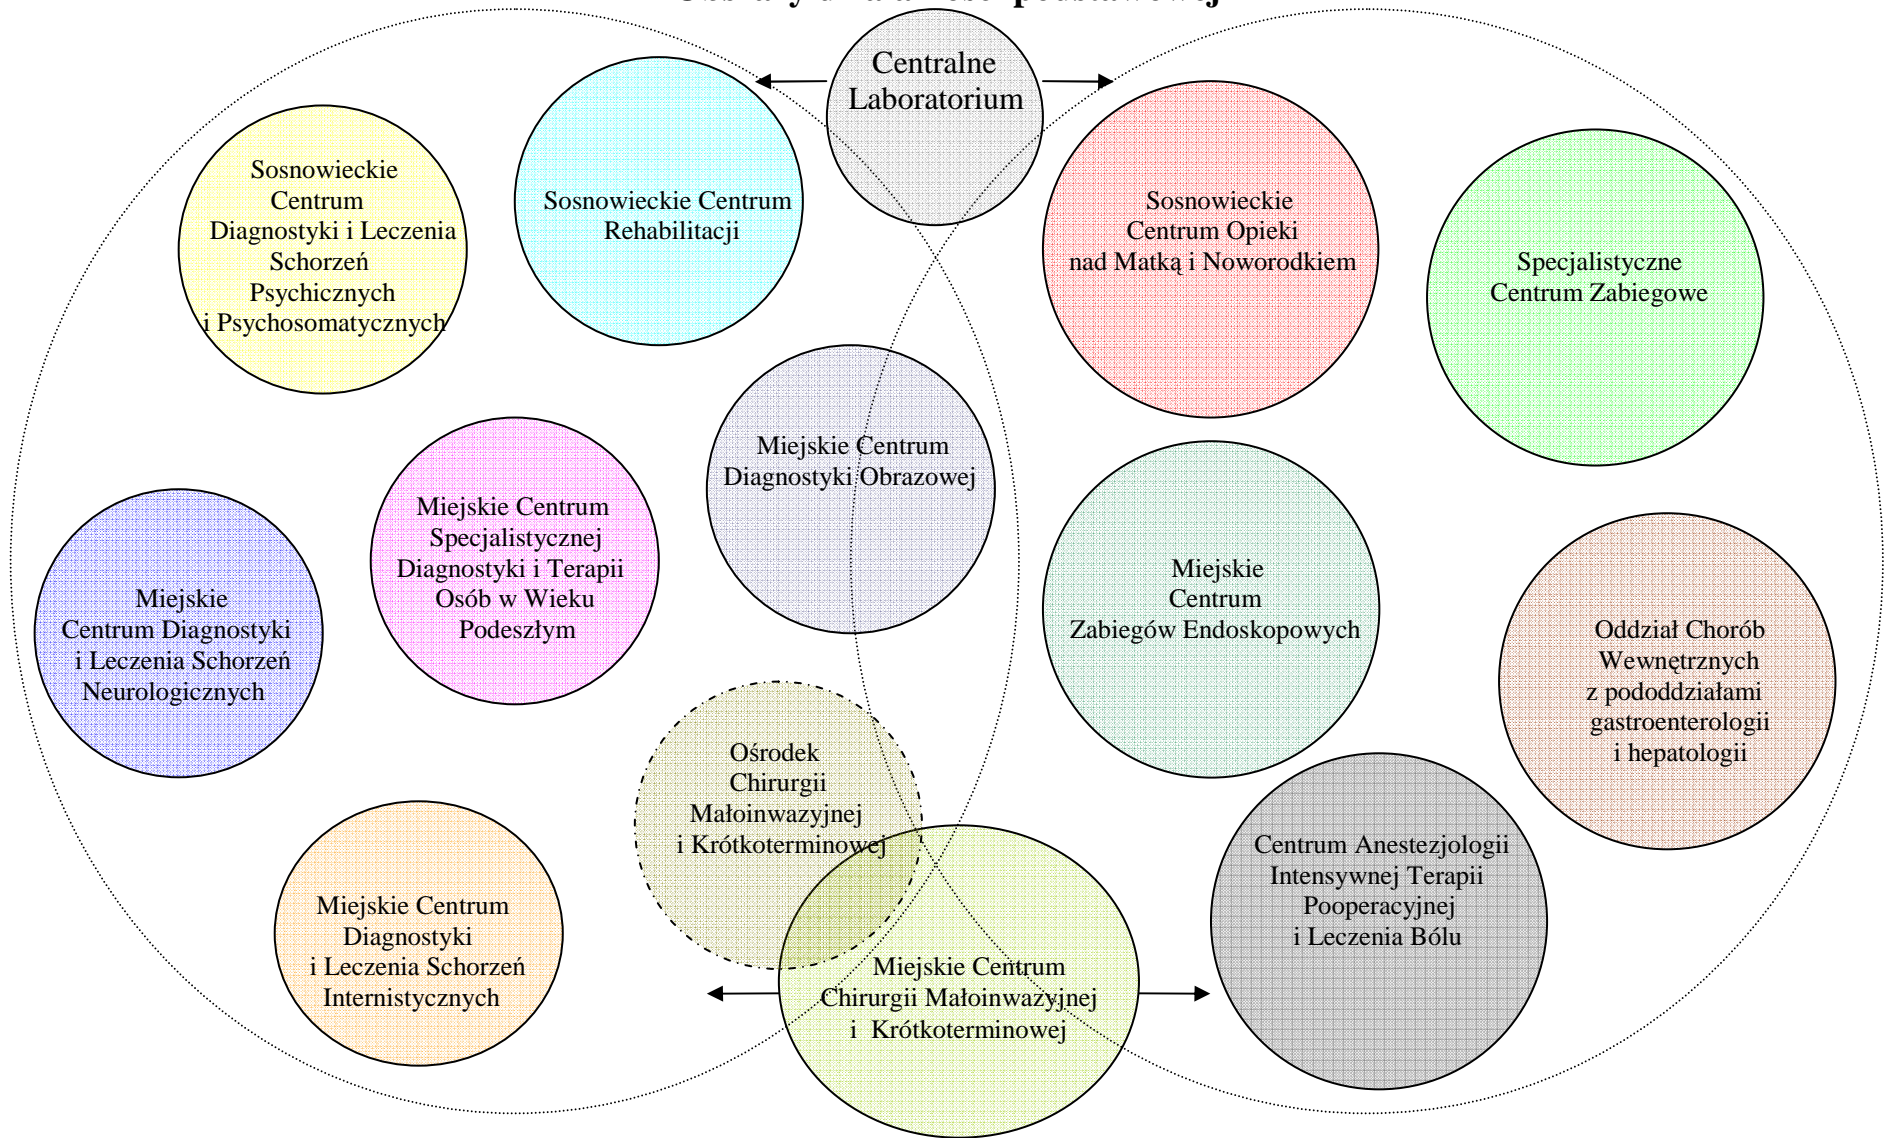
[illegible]

Centralne Laboratorium

Sosnowieckie Centrum Diagnostyki i Leczenia Schorzeń Psychicznych i Psychosomatycznych

Sosnowieckie Centrum Rehabilitacji

Sosnowieckie Centrum Opieki nad Matką i Noworodkiem

Specjalistyczne Centrum Zabiegowe

Miejskie Centrum Diagnostyki Obrazowej

Miejskie Centrum Specjalistycznej Diagnostyki i Terapii Osób w Wieku Podeszłym

Miejskie Centrum Diagnostyki i Leczenia Schorzeń Neurologicznych

Miejskie Centrum Zabiegów Endoskopowych

Oddział Chorób Wewnętrznych z pododdziałami gastroenterologii i hepatologii

Ośrodek Chirurgii Małoinwazyjnej i Krótkoterminowej

Centrum Anestezjologii Intensywnej Terapii Pooperacyjnej i Leczenia Bólu

Miejskie Centrum Diagnostyki i Leczenia Schorzeń Internistycznych

Miejskie Centrum Chirurgii Małoinwazyjnej i Krótkoterminowej